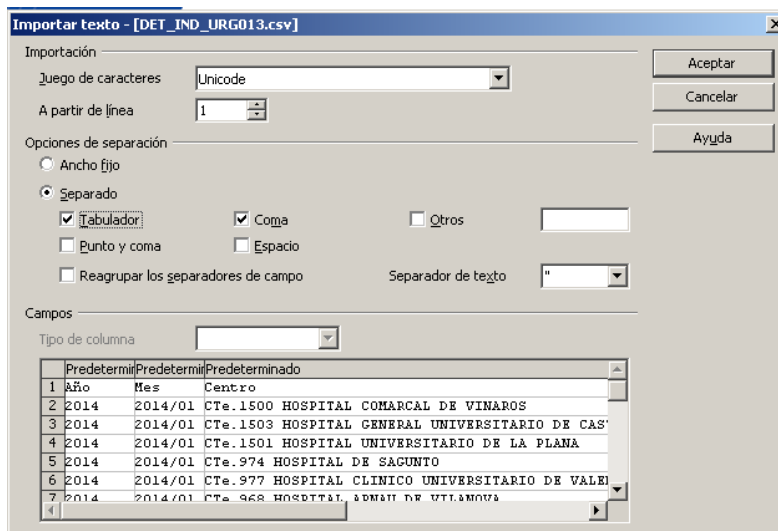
Importar texto - [DET_IND_URG013.csv]

Importación

Juego de caracteres Unicode

A partir de línea 1

Opciones de separación

Ancho fijo

Separado

Tabulador

Coma

Otros

Punto y coma

Espacio

Reagrupar los separadores de campo

Separador de texto "

Campos

Tipo de columna

| | Predetermir | Predetermir | Predeterminado |
|---|---|---|---|
| 1 | Año | Mes | Centro |
| 2 | 2014 | 2014/01 | CTe.1500 HOSPITAL COMARCAL DE VINAROS |
| 3 | 2014 | 2014/01 | CTe.1503 HOSPITAL GENERAL UNIVERSITARIO DE CAS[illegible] |
| 4 | 2014 | 2014/01 | CTe.1501 HOSPITAL UNIVERSITARIO DE LA PLANA |
| 5 | 2014 | 2014/01 | CTe.974 HOSPITAL DE SAGUNTO |
| 6 | 2014 | 2014/01 | CTe.977 HOSPITAL CLINICO UNIVERSITARIO DE VALE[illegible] |
| 7 | 2014 | 2014/01 | CTe.968 HOSPITAL ARNAU DE VILANOVA |

Aceptar

Cancelar

Ayuda